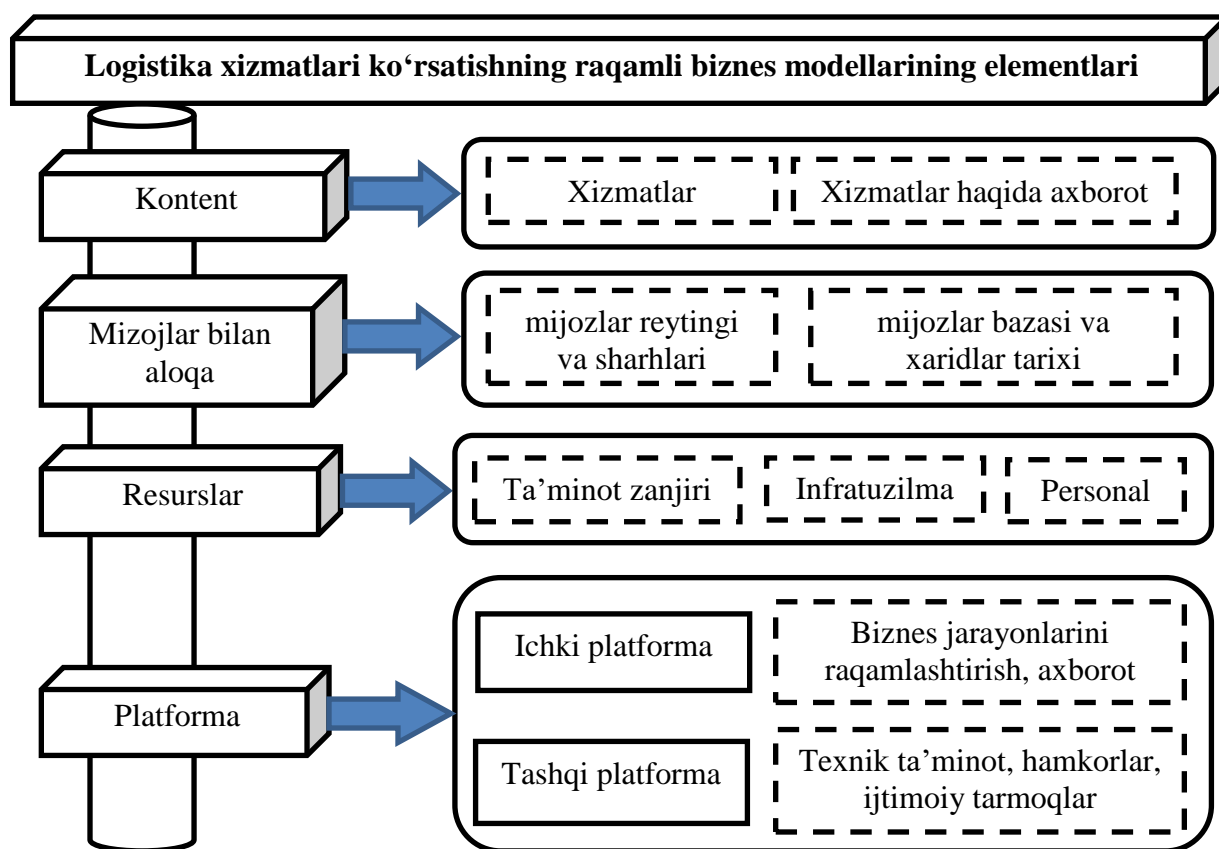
Logistika xizmatlari ko‘rsatishning raqamli biznes modellarining elementlari

Kontent

Xizmatlar

Xizmatlar haqida axborot

Mizojlar bilan aloqa

mijozlar reytingi va sharhlari

mijozlar bazasi va xaridlar tarixi

Resurslar

Ta’minot zanjiri

Infratuzilma

Personal

Platforma

Ichki platforma

Biznes jarayonlarini raqamlashtirish, axborot

Tashqi platforma

Texnik ta’minot, hamkorlar, ijtimoiy tarmoqlar